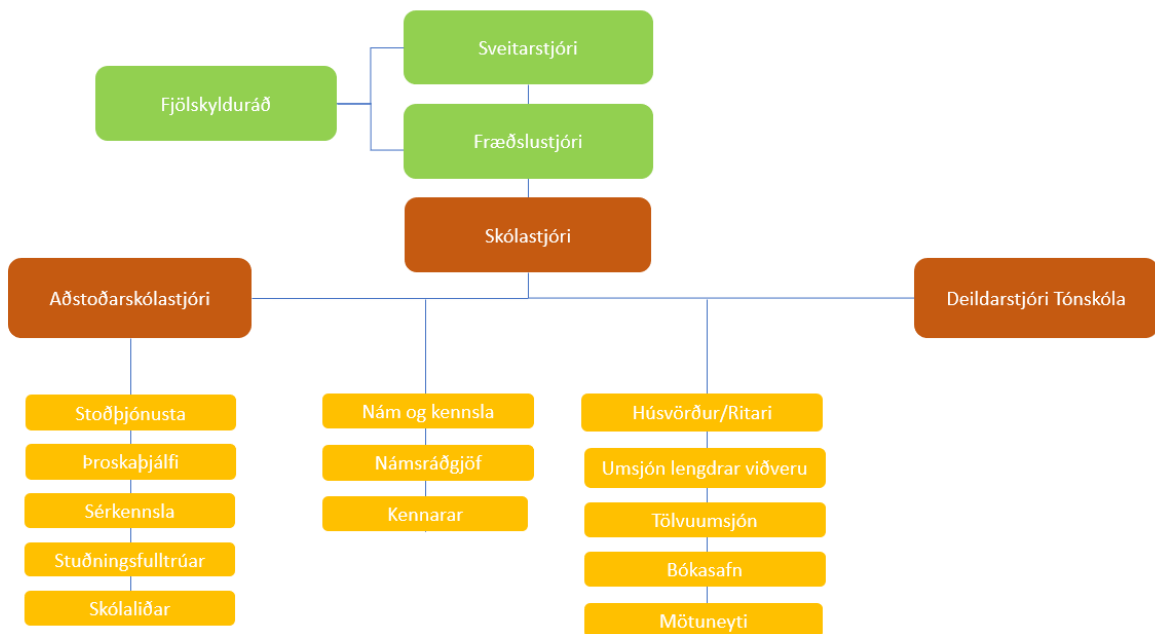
Sveitarstjóri

Fjölskylduráð

Fræðslustjóri

Skólastjóri

Aðstoðarskólastjóri

Deildarstjóri Tónskóla

Stoðþjónusta

Þroskaþjálfi

Sérkennsla

Stuðningsfulltrúar

Skólaliðar

Nám og kennsla

Námsráðgjöf

Kennarar

Húsvörður/Ritari

Umsjón lengdrar viðveru

Tölvuumsjón

Bókasafn

Mötuneyti